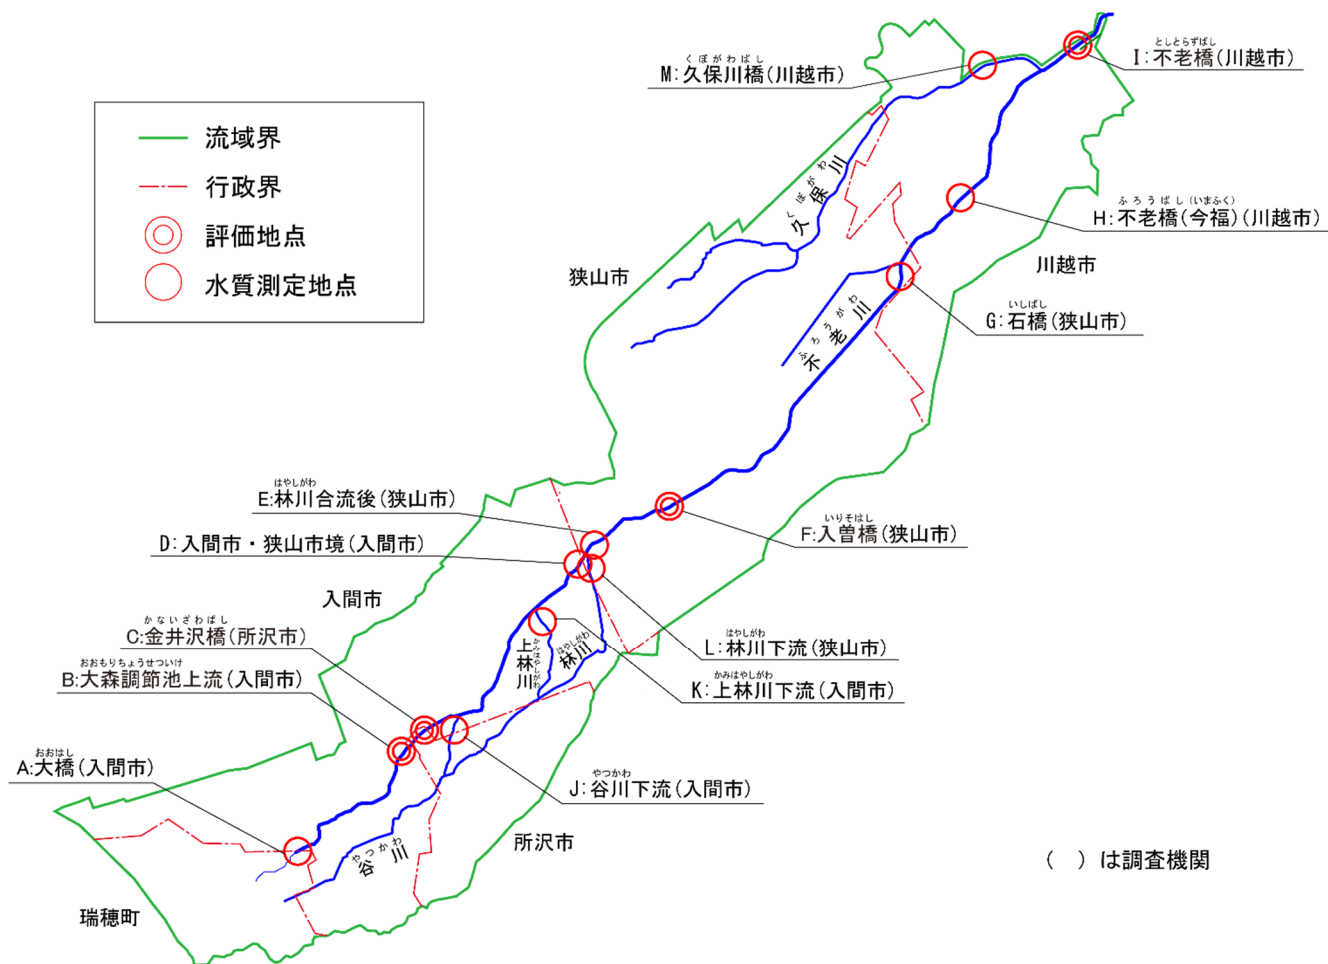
流域界
行政界
評価地点
水質測定地点

くぼがわばし
M:久保川橋(川越市)

としとらずばし
I:不老橋(川越市)

くぼがわ
久保川

ふろうばし(いまふく)
H:不老橋(今福)(川越市)

狭山市

川越市

いしばし
G:石橋(狭山市)

ふろうがわ
不老川

はやしがわ
E:林川合流後(狭山市)

D:入間市・狭山市境(入間市)

いりそはし
F:入曽橋(狭山市)

入間市

かないざわばし
C:金井沢橋(所沢市)

おおもりちょうせついけ
B:大森調節池上流(入間市)

かみはやしがわ
上林川

はやしがわ
林川

はやしがわ
L:林川下流(狭山市)

かみはやしがわ
K:上林川下流(入間市)

おおはし
A:大橋(入間市)

やつかわ
J:谷川下流(入間市)

やつかわ
谷川

所沢市

( )は調査機関

瑞穂町